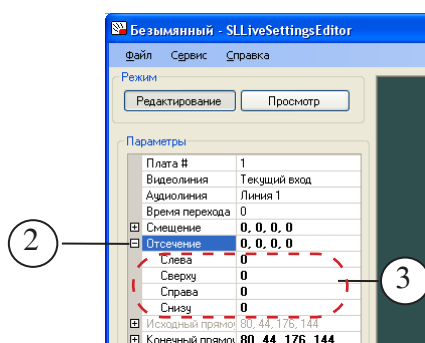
Безымянный - SLLiveSettingsEditor

Файл Сервис Справка

Режим

Редактирование Просмотр

Параметры

| | |
|---|---|
| Плата # | 1 |
| Видеолиния | Текущий вход |
| Аудиолиния | Линия 1 |
| Время перехода | 0 |
| ⊞ Смещение | 0, 0, 0, 0 |
| ⊟ Отсечение | 0, 0, 0, 0 |
| Слева | 0 |
| Сверху | 0 |
| Справа | 0 |
| Снизу | 0 |
| ⊞ Исходный прямо | 80, 44, 176, 144 |
| ⊞ Конечный прямо | 80, 44, 176, 144 |

2

3